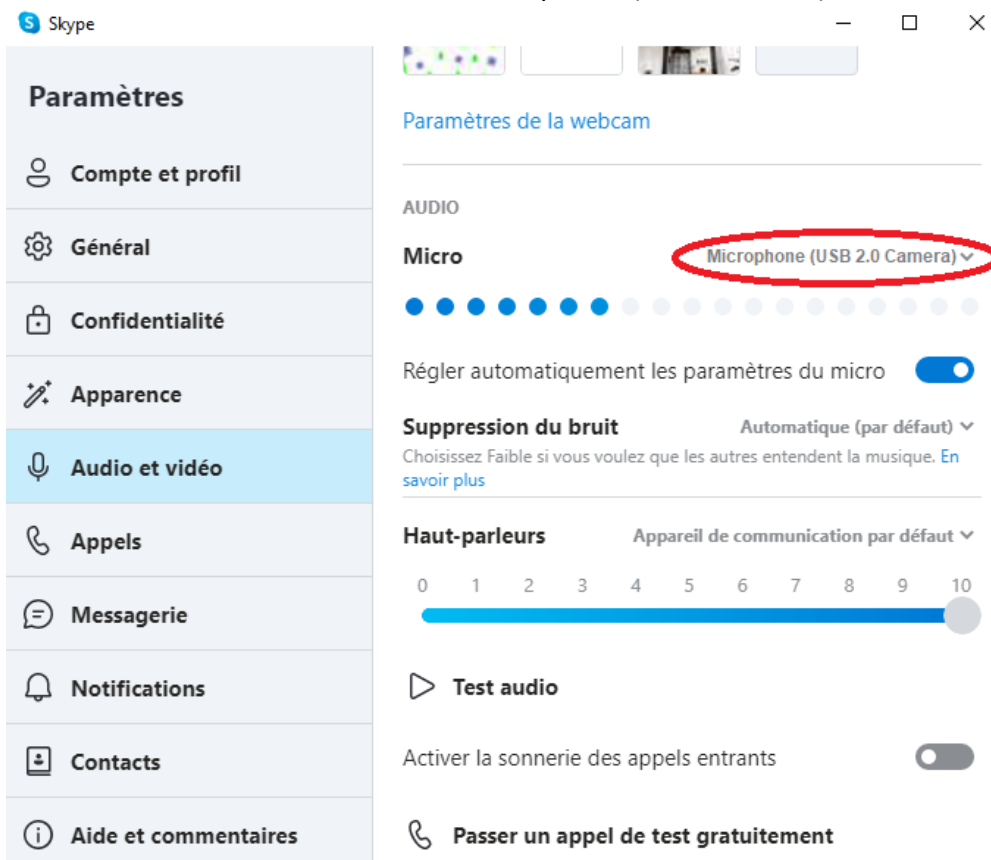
Skype

Paramètres

Compte et profil

Général

Confidentialité

Apparence

Audio et vidéo

Appels

Messagerie

Notifications

Contacts

Aide et commentaires

Paramètres de la webcam

AUDIO

Micro

Microphone (USB 2.0 Camera)

Régler automatiquement les paramètres du micro

Suppression du bruit

Automatique (par défaut)

Choisissez Faible si vous voulez que les autres entendent la musique. En savoir plus

Haut-parleurs

Appareil de communication par défaut

0 1 2 3 4 5 6 7 8 9 10

Test audio

Activer la sonnerie des appels entrants

Passer un appel de test gratuitement